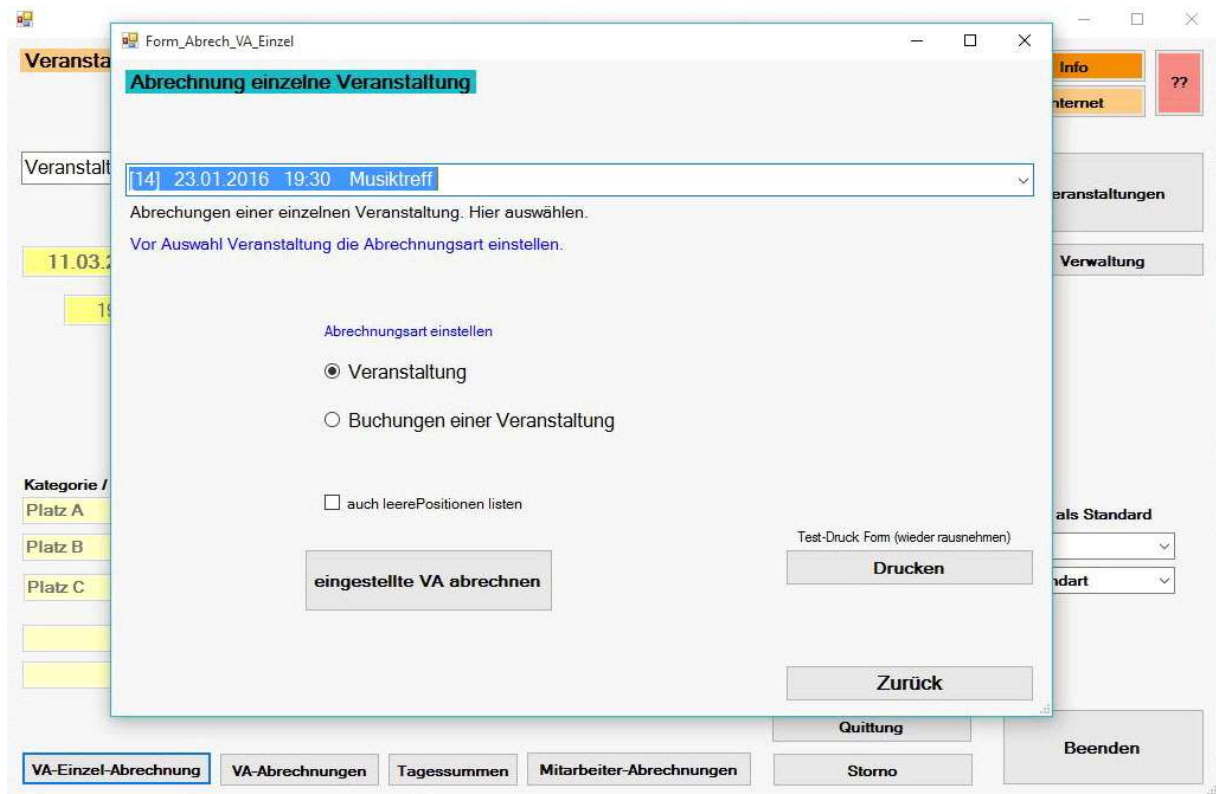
Veransta

Info

??

nternet

Veranstalt

eranstaltungen

11.03.2

Verwaltung

1

Kategorie /

Platz A

Platz B

Platz C

als Standard

ndart

Form_Abrech_VA_Einzel

Abrechnung einzelne Veranstaltung

[14] 23.01.2016 19:30 Musiktreff

Abrechungen einer einzelnen Veranstaltung. Hier auswählen.

Vor Auswahl Veranstaltung die Abrechnungsart einstellen.

Abrechnungsart einstellen

Veranstaltung

Buchungen einer Veranstaltung

auch leerePositionen listen

Test-Druck Form (wieder rausnehmen)

Drucken

eingestellte VA abrechnen

Zurück

Quittung

Beenden

VA-Einzel-Abrechnung

VA-Abrechnungen

Tagessummen

Mitarbeiter-Abrechnungen

Storno